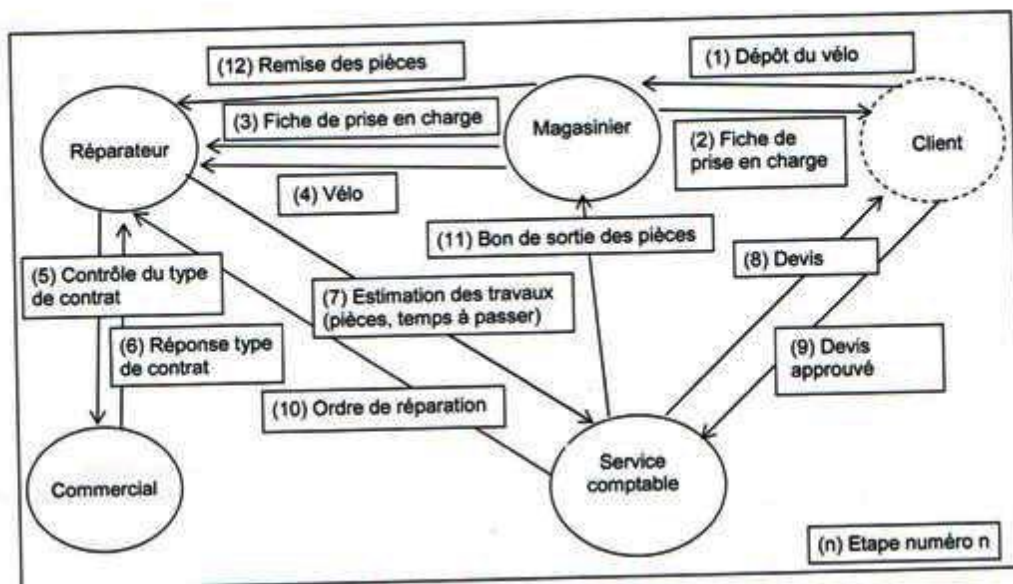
(12) Remise des pièces

(1) Dépôt du vélo

(3) Fiche de prise en charge

Réparateur

Magasinier

(2) Fiche de prise en charge

Client

(4) Vélo

(11) Bon de sortie des pièces

(8) Devis

(5) Contrôle du type de contrat

(7) Estimation des travaux (pièces, temps à passer)

(6) Réponse type de contrat

(9) Devis approuvé

(10) Ordre de réparation

Commercial

Service comptable

(n) Etape numéro n